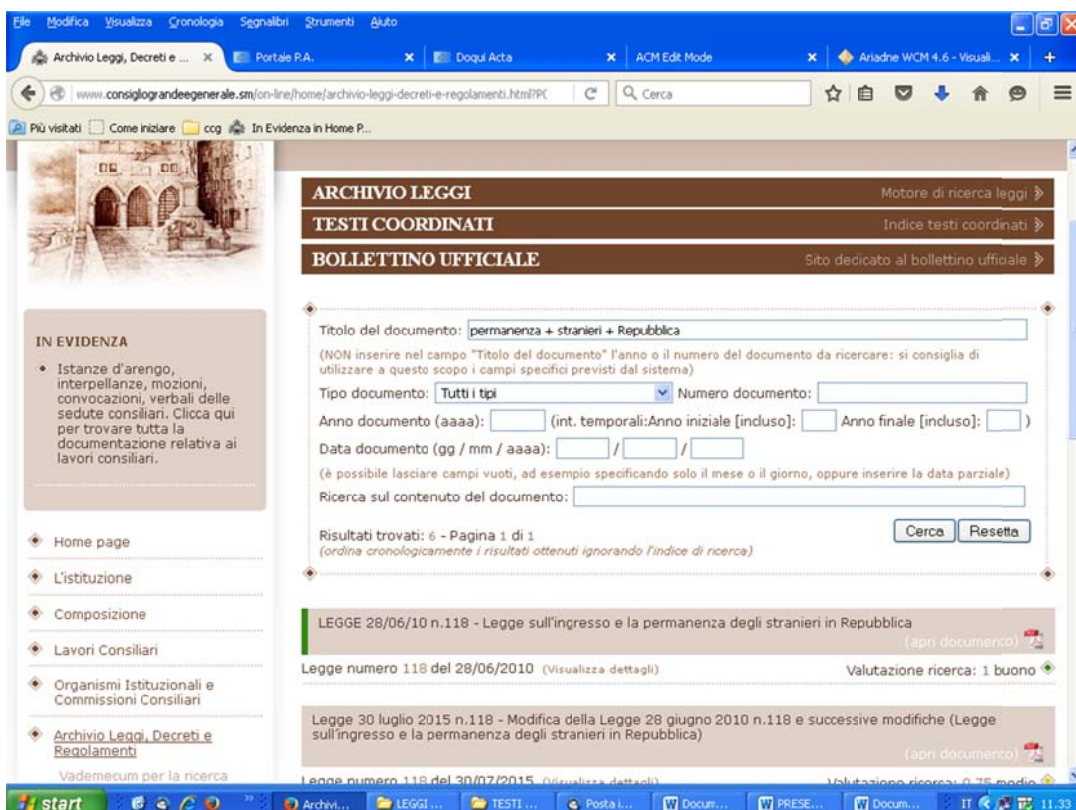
File Modifica Visualizza Cronologia Segnalibri Strumenti Aiuto

Archivio Leggi, Decreti e ... × Portale P.A. × Dogui Acta × ACM Edit Mode × Ariadne WCM 4.6 - Visuali... × +

www.consiglograndeegenerale.sm/on-line/home/archivio-leggi-decreti-e-regolamenti.html?P( C Cerca

Più visitati Come iniziare ccg In Evidenza in Home P...

ARCHIVIO LEGGI Motore di ricerca leggi
TESTI COORDINATI Indice testi coordinati
BOLLETTINO UFFICIALE Sito dedicato al bollettino ufficiale

IN EVIDENZA

• Istanze d'arengo, interpellanze, mozioni, convocazioni, verbali delle sedute consiliari. Clicca qui per trovare tutta la documentazione relativa ai lavori consiliari.

Titolo del documento: permanenza + stranieri + Repubblica

(NON inserire nel campo "Titolo del documento" l'anno o il numero del documento da ricercare: si consiglia di utilizzare a questo scopo i campi specifici previsti dal sistema)

Tipo documento: Tutti i tipi Numero documento:

Anno documento (aaaa): (int. temporali:Anno iniziale [incluso]: Anno finale [incluso]: )

Data documento (gg / mm / aaaa): / /

(è possibile lasciare campi vuoti, ad esempio specificando solo il mese o il giorno, oppure inserire la data parziale)

Ricerca sul contenuto del documento:

Risultati trovati: 6 - Pagina 1 di 1
(ordina cronologicamente i risultati ottenuti ignorando l'indice di ricerca)

Cerca Resetta

Home page
L'istituzione
Composizione
Lavori Consiliari
Organismi Istituzionali e Commissioni Consiliari
Archivio Leggi, Decreti e Regolamenti
Vademecum per la ricerca

LEGGE 28/06/10 n.118 - Legge sull'ingresso e la permanenza degli stranieri in Repubblica
(apri documento)

Legge numero 118 del 28/06/2010 (Visualizza dettagli) Valutazione ricerca: 1 buono

Legge 30 luglio 2015 n.118 - Modifica della Legge 28 giugno 2010 n.118 e successive modifiche (Legge sull'ingresso e la permanenza degli stranieri in Repubblica)
(apri documento)

Legge numero 118 del 30/07/2015 (Visualizza dettagli) Valutazione ricerca: 0.75 medio

start Archivi... LEGGI... TESTI... Posta i... Docum... PRESE... Docum... IT 11.33